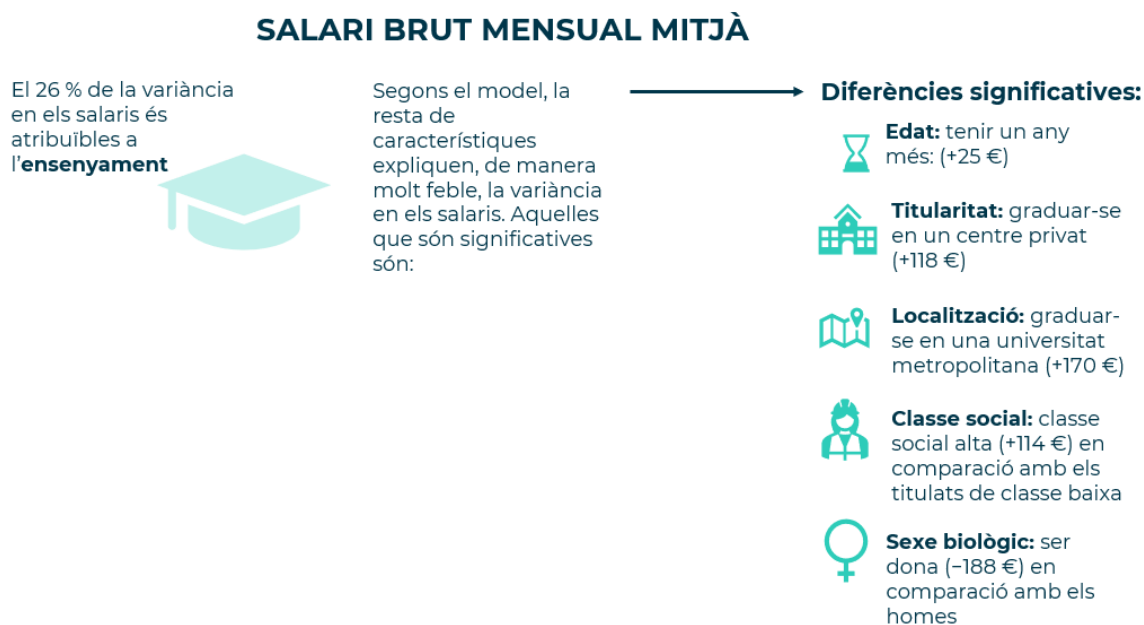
SALARI BRUT MENSUAL MITJÀ

El 26 % de la variància en els salaris és atribuïbles a l'ensenyament

Segons el model, la resta de característiques expliquen, de manera molt feble, la variància en els salaris. Aquelles que són significatives són:

Diferències significatives:

Edat: tenir un any més: (+25 €)

Titularitat: graduar-se en un centre privat (+118 €)

Localització: graduar-se en una universitat metropolitana (+170 €)

Classe social: classe social alta (+114 €) en comparació amb els titulats de classe baixa

Sexe biològic: ser dona (−188 €) en comparació amb els homes